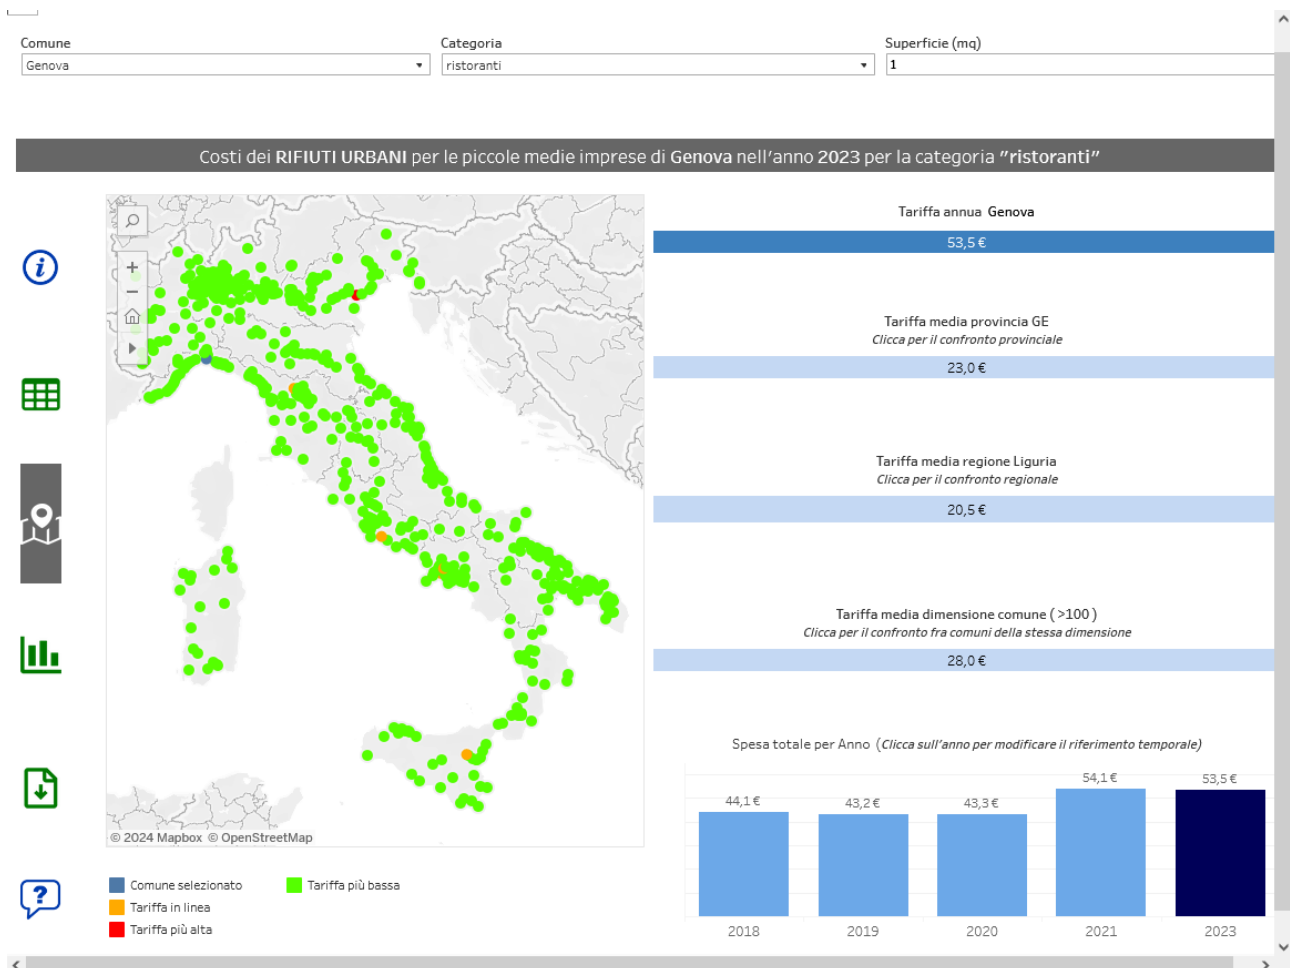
Comune
Genova

Categoria
ristoranti

Superficie (mq)
1

Costi dei **RIFIUTI URBANI** per le piccole medie imprese di **Genova** nell'anno **2023** per la categoria **"ristoranti"**

© 2024 Mapbox © OpenStreetMap

Tariffa annua Genova
53,5 €

Tariffa media provincia GE
Clicca per il confronto provinciale
23,0 €

Tariffa media regione Liguria
Clicca per il confronto regionale
20,5 €

Tariffa media dimensione comune ( >100 )
Clicca per il confronto fra comuni della stessa dimensione
28,0 €

Spesa totale per Anno (Clicca sull'anno per modificare il riferimento temporale)

44,1 €
43,2 €
43,3 €
54,1 €
53,5 €
2018
2019
2020
2021
2023

Comune selezionato
Tariffa in linea
Tariffa più alta
Tariffa più bassa